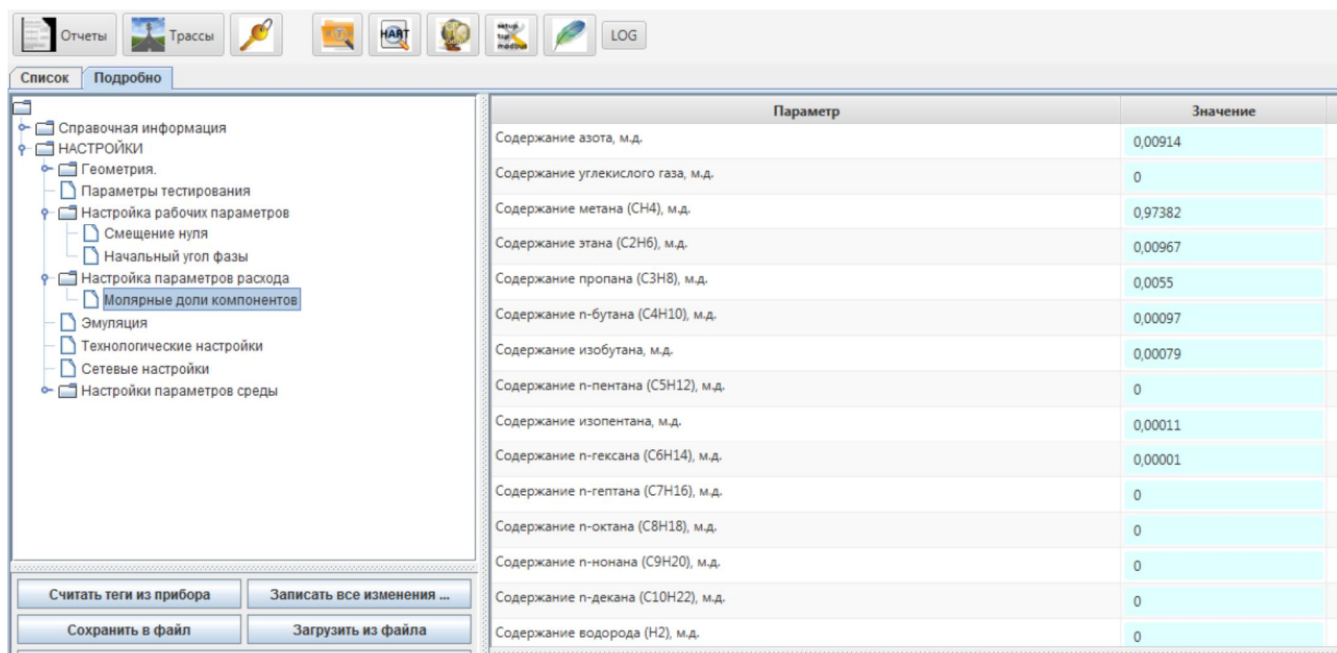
Отчеты Трассы HART LOG

Список Подробно

Справочная информация
НАСТРОЙКИ
Геометрия.
Параметры тестирования
Настройка рабочих параметров
Смещение нуля
Начальный угол фазы
Настройка параметров расхода
Молярные доли компонентов
Эмуляция
Технологические настройки
Сетевые настройки
Настройки параметров среды

Считать теги из прибора
Записать все изменения ...
Сохранить в файл
Загрузить из файла

| Параметр | Значение |
|---|---|
| Содержание азота, м.д. | 0,00914 |
| Содержание углекислого газа, м.д. | 0 |
| Содержание метана (CH4), м.д. | 0,97382 |
| Содержание этана (C2H6), м.д. | 0,00967 |
| Содержание пропана (C3H8), м.д. | 0,0055 |
| Содержание n-бутана (C4H10), м.д. | 0,00097 |
| Содержание изобутана, м.д. | 0,00079 |
| Содержание n-пентана (C5H12), м.д. | 0 |
| Содержание изопентана, м.д. | 0,00011 |
| Содержание n-гексана (C6H14), м.д. | 0,00001 |
| Содержание n-гептана (C7H16), м.д. | 0 |
| Содержание n-октана (C8H18), м.д. | 0 |
| Содержание n-нонана (C9H20), м.д. | 0 |
| Содержание n-декана (C10H22), м.д. | 0 |
| Содержание водорода (H2), м.д. | 0 |